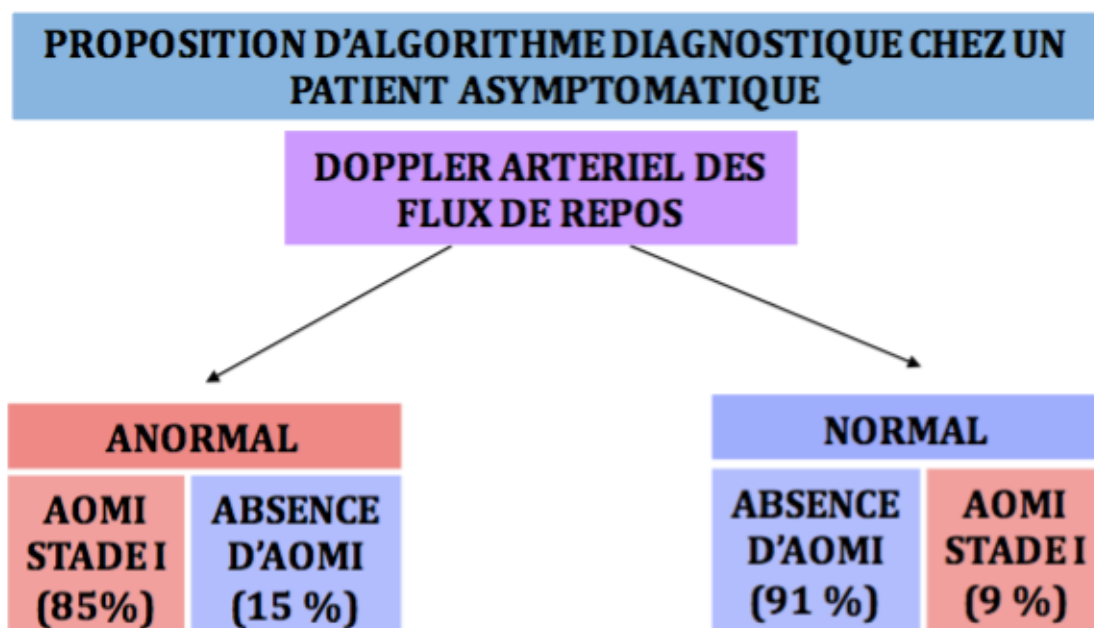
PROPOSITION D'ALGORITHME DIAGNOSTIQUE CHEZ UN PATIENT ASYMPTOMATIQUE

DOPPLER ARTERIEL DES FLUX DE REPOS

ANORMAL

AOMI STADE I (85%)

ABSENCE D'AOMI (15 %)

NORMAL

ABSENCE D'AOMI (91 %)

AOMI STADE I (9 %)